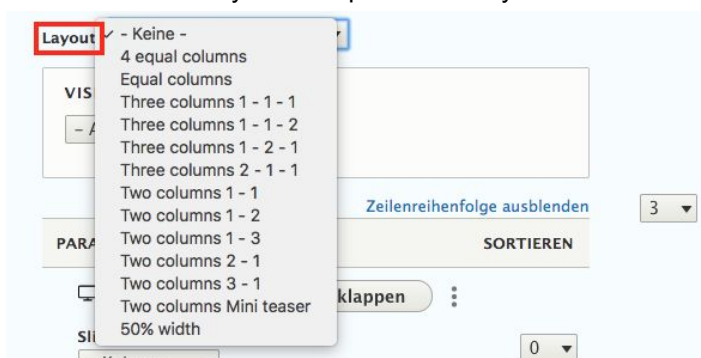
Layout ✓ - Keine -
4 equal columns
Equal columns
Three columns 1 - 1 - 1
Three columns 1 - 1 - 2
Three columns 1 - 2 - 1
Three columns 2 - 1 - 1
Two columns 1 - 1
Two columns 1 - 2
Two columns 1 - 3
Two columns 2 - 1
Two columns 3 - 1
Two columns Mini teaser
50% width

VIS
- A

Zeilenreihenfolge ausblenden
3

PARA
SORTIEREN

klappen

Sli
0